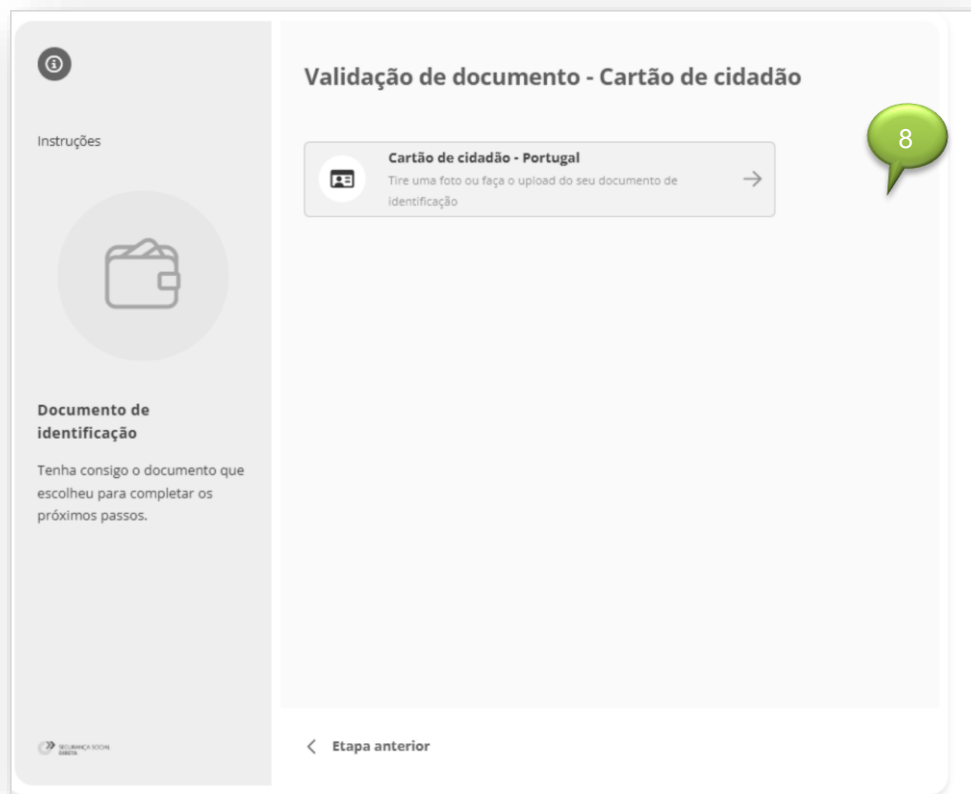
Instruções

Documento de identificação

Tenha consigo o documento que escolheu para completar os próximos passos.

SEGURANÇA SOCIAL DIRETA

Validação de documento - Cartão de cidadão

8

Cartão de cidadão - Portugal

Tire uma foto ou faça o upload do seu documento de identificação

Etapa anterior